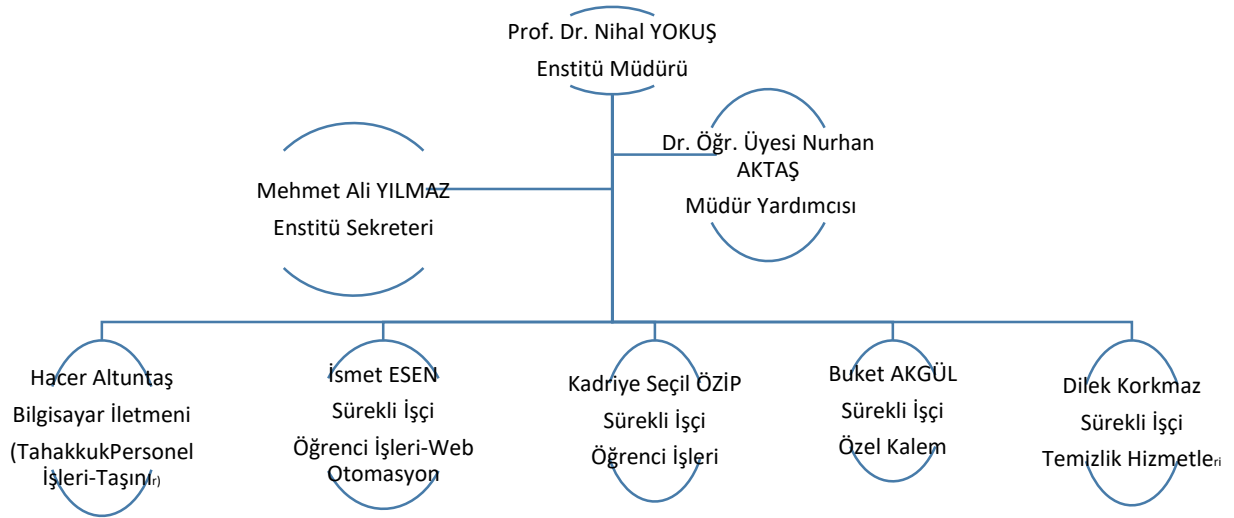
Prof. Dr. Nihal YOKUŞ
Enstitü Müdürü

Mehmet Ali YILMAZ
Enstitü Sekreteri

Dr. Öğr. Üyesi Nurhan AKTAŞ
Müdür Yardımcısı

Hacer Altuntaş
Bilgisayar İletmeni
(TahakkukPersonel İşleri-Taşınır)

İsmet ESEN
Sürekli İşçi
Öğrenci İşleri-Web Otomasyon

Kadriye Seçil ÖZİP
Sürekli İşçi
Öğrenci İşleri

Buket AKGÜL
Sürekli İşçi
Özel Kalem

Dilek Korkmaz
Sürekli İşçi
Temizlik Hizmetleri